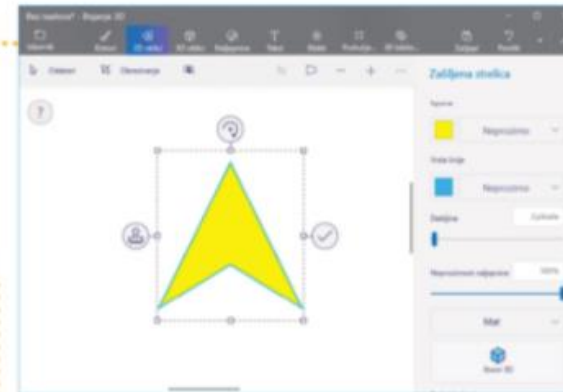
Bez naslova* - Bojanje 3D

Izbornik
Kistovi
2D oblici
3D oblici
Naljepnice
Tekst
Efekti
Platno
3D biblioteka
Zalijepi
Povijest

Odaberi
Obrezivanje

?

Zaobljena strelica

Ispuna
Neprozirno

Vrsta linije
Neprozirno

Debljina
2 piksela

Neprozirnost naljepnice
100%

Mat

Stvori 3D